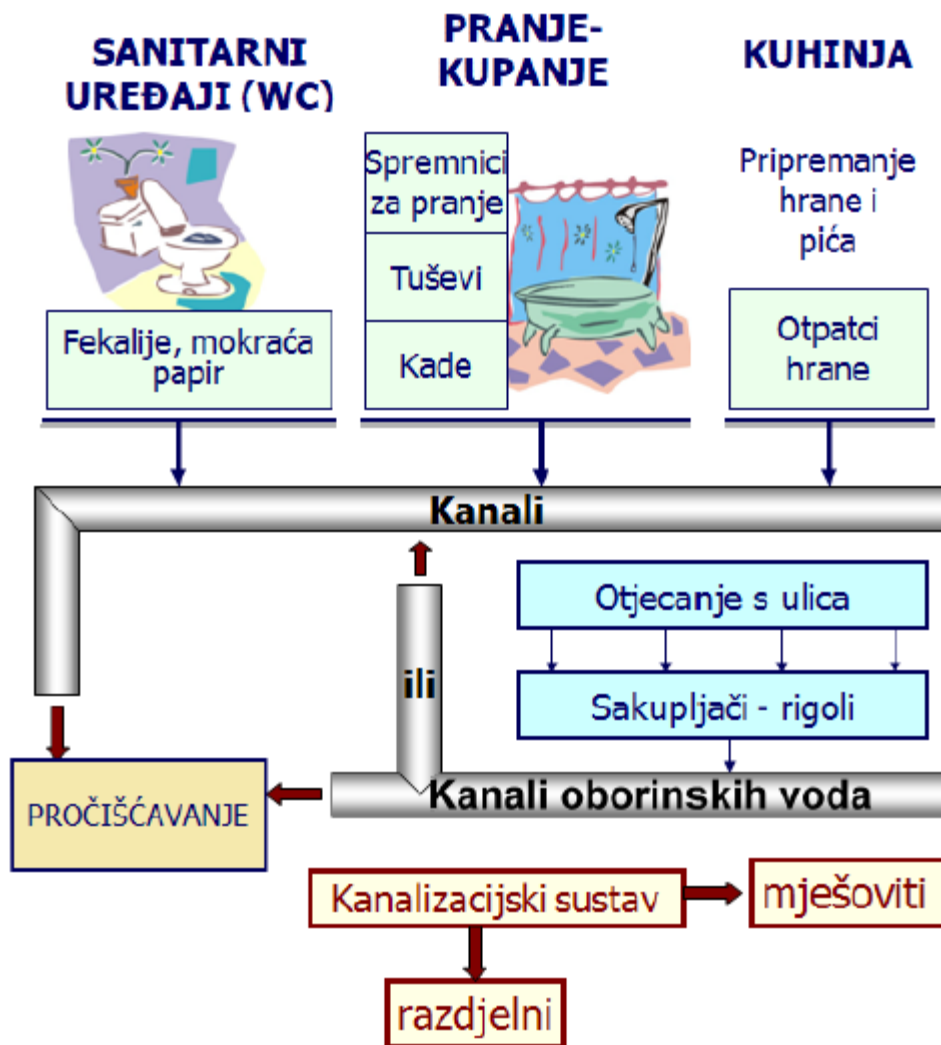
SANITARNI UREĐAJI (WC)

PRANJE-KUPANJE

KUHINJA

Spremnici za pranje

Tuševi

Kade

Pripremanje hrane i pića

Fekalije, mokraća papir

Otpatci hrane

Kanali

Otjecanje s ulica

ili

Sakupljači - rigoli

PROČIŠĆAVANJE

Kanali oborinskih voda

Kanalizacijski sustav

mješoviti

razdjelni